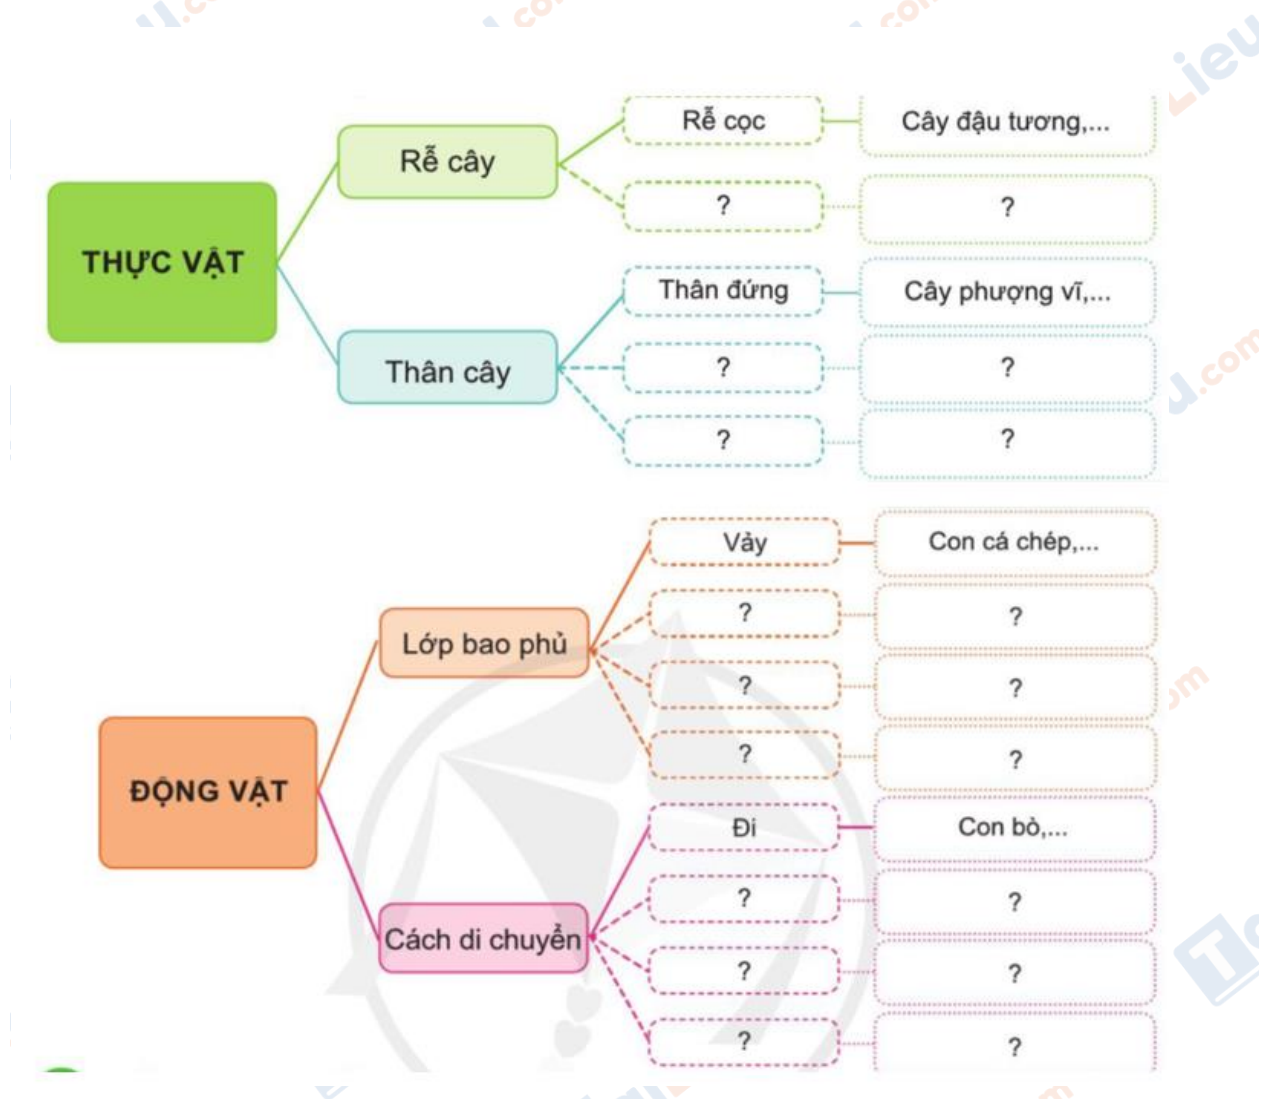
THỰC VẬT

Rễ cây

Rễ cọc

Cây đậu tương,...

?

?

Thân cây

Thân đứng

Cây phượng vĩ,...

?

?

?

?

ĐỘNG VẬT

Lớp bao phủ

Vảy

Con cá chép,...

?

?

?

?

?

?

Cách di chuyển

Đi

Con bò,...

?

?

?

?

?

?